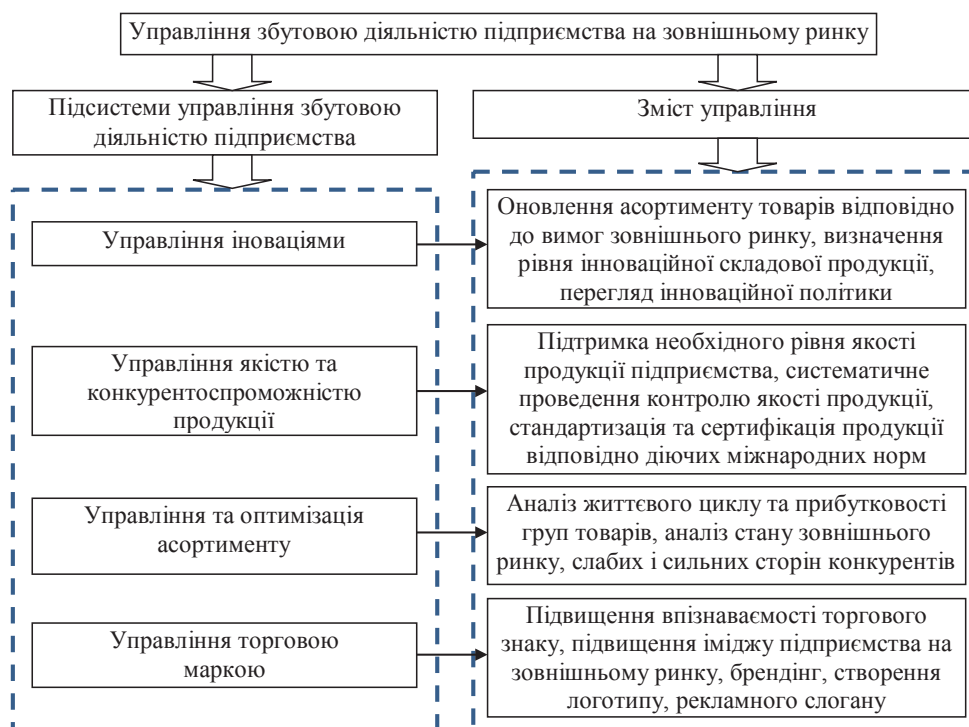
Управління збутовою діяльністю підприємства на зовнішньому ринку

Підсистеми управління збутовою діяльністю підприємства

Зміст управління

Управління іноваціями

Оновлення асортименту товарів відповідно до вимог зовнішнього ринку, визначення рівня інноваційної складової продукції, перегляд інноваційної політики

Управління якістю та конкурентоспроможністю продукції

Підтримка необхідного рівня якості продукції підприємства, систематичне проведення контролю якості продукції, стандартизація та сертифікація продукції відповідно діючих міжнародних норм

Управління та оптимізація асортименту

Аналіз життєвого циклу та прибутковості груп товарів, аналіз стану зовнішнього ринку, слабих і сильних сторін конкурентів

Управління торговою маркою

Підвищення впізнаваємості торгового знаку, підвищення іміджу підприємства на зовнішньому ринку, брендінг, створення логотипу, рекламного слогану